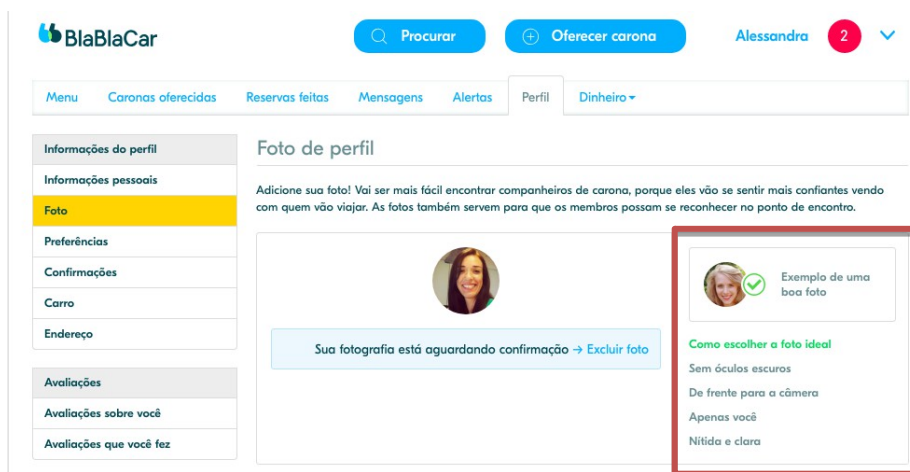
BlaBlaCar

Procurar

Oferecer carona

Alessandra 2

Menu | Caronas oferecidas | Reservas feitas | Mensagens | Alertas | Perfil | Dinheiro

Informações do perfil
Informações pessoais
Foto
Preferências
Confirmações
Carro
Endereço

Avaliações
Avaliações sobre você
Avaliações que você fez

Foto de perfil

Adicione sua foto! Vai ser mais fácil encontrar companheiros de carona, porque eles vão se sentir mais confiantes vendo com quem vão viajar. As fotos também servem para que os membros possam se reconhecer no ponto de encontro.

Sua fotografia está aguardando confirmação → Excluir foto

Exemplo de uma boa foto

Como escolher a foto ideal
Sem óculos escuros
De frente para a câmera
Apenas você
Nítida e clara